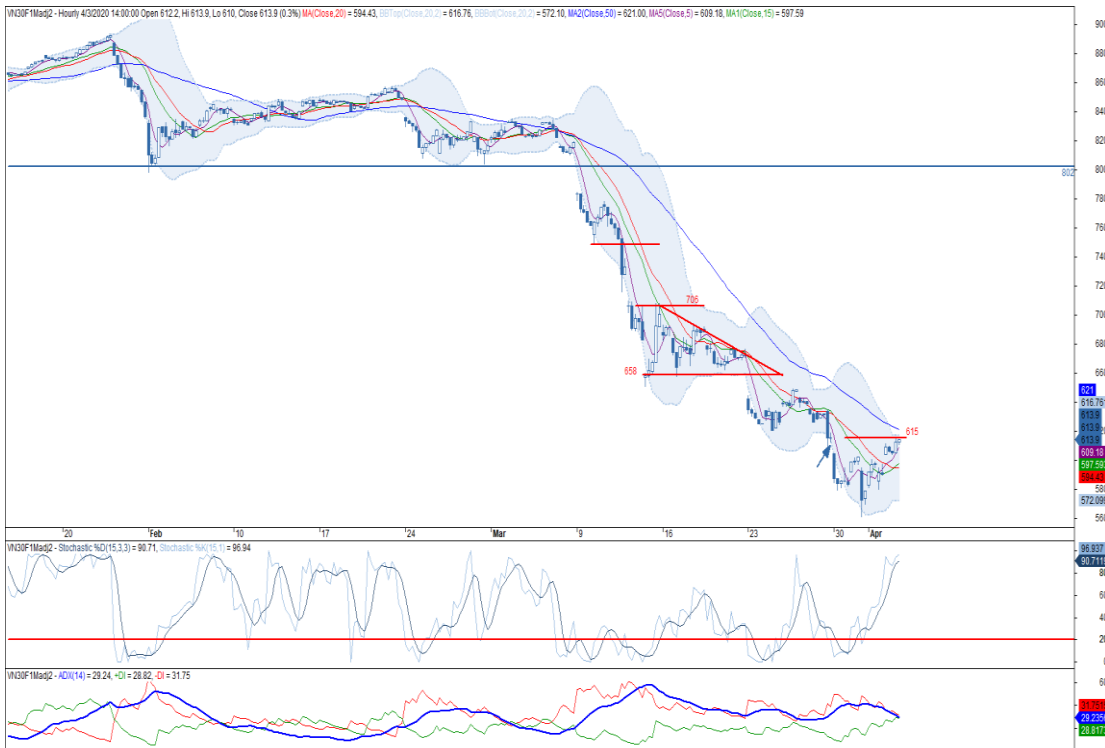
VN30F1Madj2 - Hourly 4/3/2020 14:00:00 Open 612.2, Hi 613.9, Lo 610, Close 613.9 (0.3%) MA(Close,20) = 594.43, BBTop(Close,20,2) = 616.76, BBBot(Close,20,2) = 572.10, MA2(Close,50) = 621.00, MA5(Close,5) = 609.18, MA1(Close,15) = 597.59

900
880
860
840
820
800
802
780
760
740
720
700
680
660
621
616.75
613.9
613.9
613.9
609.18
597.59
594.43
580
572.09
560

706
658
615

20
Feb
10
17
24
Mar
9
16
23
30
Apr

VN30F1Madj2 - Stochastic %D(15,3,3) = 90.71, Stochastic %K(15,1) = 96.94
96.937
90.711
60
40
20
0

VN30F1Madj2 - ADX(14) = 29.24, +DI = 28.82, -DI = 31.75
31.751
29.235
28.817